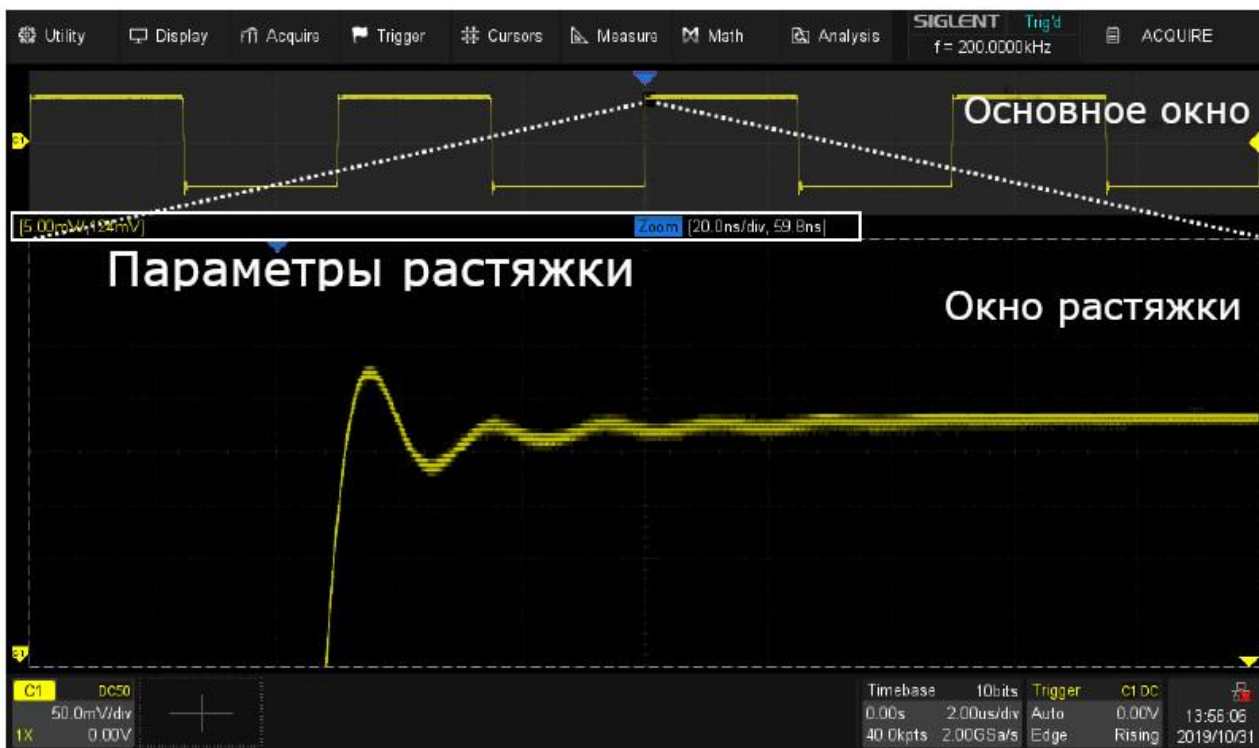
Utility Display Acquire Trigger Cursors Measure Math Analysis SIGLENT Trig'd f = 200.0000kHz ACQUIRE

Основное окно

[5.00mV/-124mV] Zoom [20.0ns/div, 59.8ns]

Параметры растяжки

Окно растяжки

C1 DC50 50.0mV/div 1X 0.00V

Timebase 10bits 0.00s 2.00us/div 40.0kpts 2.00GSa/s

Trigger C1 DC Auto 0.00V Edge Rising

13:56:06 2019/10/31